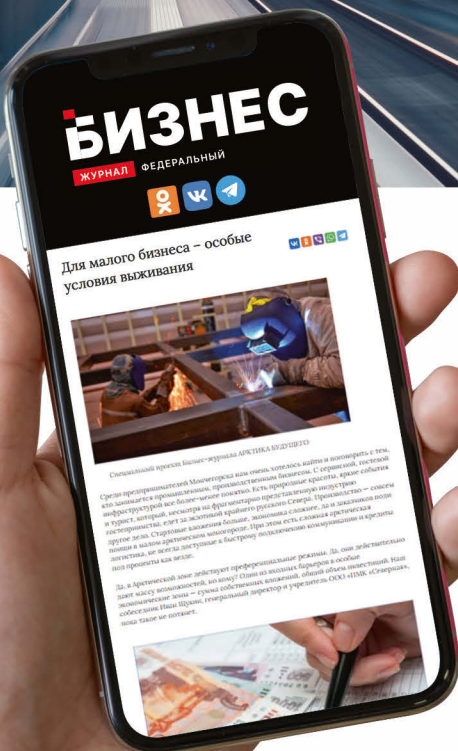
БИЗНЕС

ЖУРНАЛ ФЕДЕРАЛЬНЫЙ

Для малого бизнеса – особые условия выживания

Специальный проект Бизнес-журнала АРКТИКА БУДУЩЕГО

Среди предпринимателей Мончегорска нам очень хотелось найти и поговорить с тем, кто занимается промышленным, производственным бизнесом. С сервисной, гостевой инфраструктурой все более-менее понятно. Есть природные красоты, кроме событийный туризм, который, несмотря на фрагментарно представленную индустрию гостеприимства, едет за экзотикой крайнего русского Севера. Производство – совсем другое дело. Стартовые вложения больше, экономика сложнее, да и заказчиков пойди поищи в малом арктическом моногороде. При этом есть сложная арктическая логистика, не всегда доступные к быстрому подключению коммуникации и кредиты под проценты как везде.

Да, в Арктической зоне действуют преференциальные режимы. Да, они действительно дают массу возможностей, но кому? Одни из входных барьеров в особые экономические зоны – сумма собственных вложений, общий объем инвестиций. Наш собеседник Иван Шукин, генеральный директор и учредитель ООО «ПМК «Северная», пока такое не потянет.